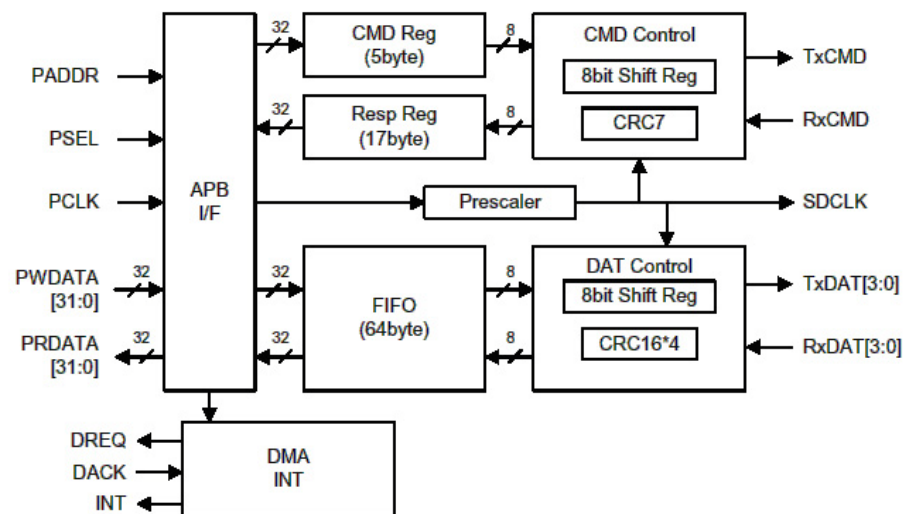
PADDR

PSEL

PCLK

PWDATA [31:0]

PRDATA [31:0]

32

32

APB I/F

32

CMD Reg (5byte)

32

Resp Reg (17byte)

8

8

CMD Control

8bit Shift Reg

CRC7

TxCMD

RxCMD

Prescaler

SDCLK

32

32

FIFO (64byte)

8

8

DAT Control

8bit Shift Reg

CRC16*4

TxDAT[3:0]

RxDAT[3:0]

DREQ

DACK

INT

DMA INT